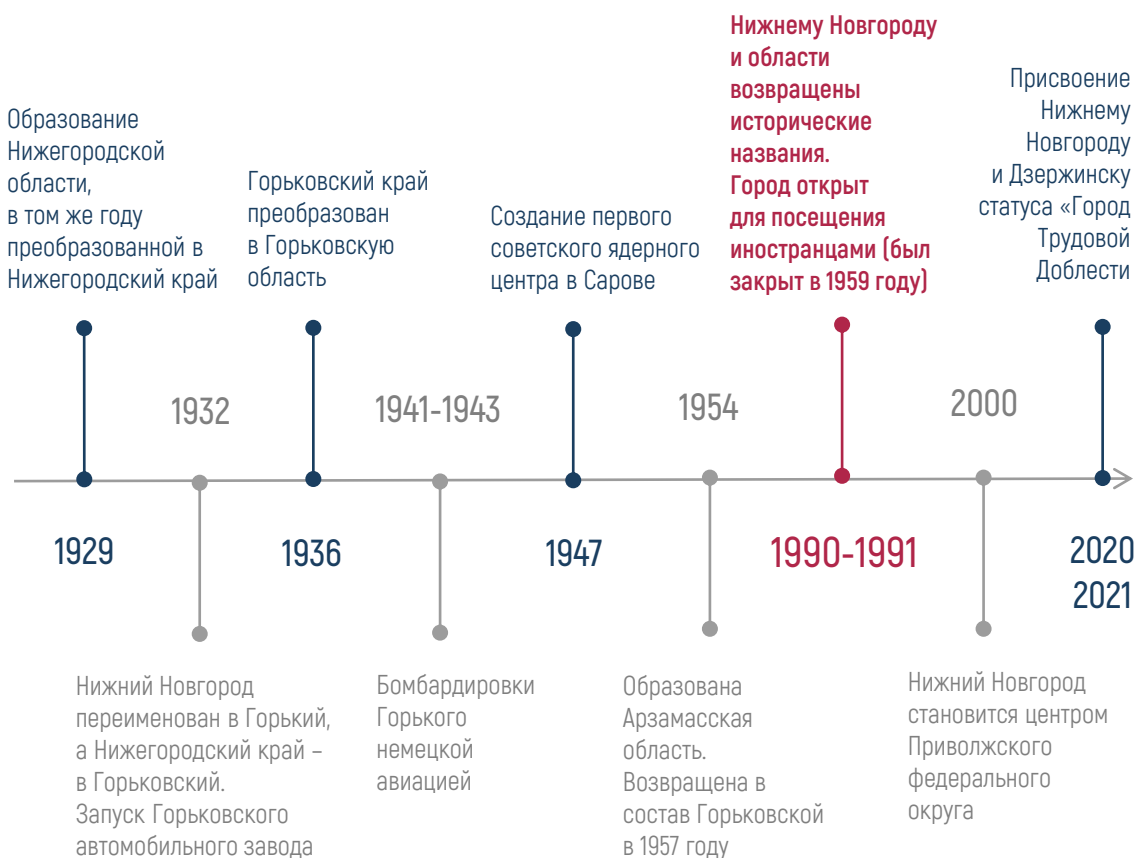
Образование Нижегородской области, в том же году преобразованной в Нижегородский край

Горьковский край преобразован в Горьковскую область

Создание первого советского ядерного центра в Сарове

Нижнему Новгороду и области возвращены исторические названия. Город открыт для посещения иностранцами (был закрыт в 1959 году)

Присвоение Нижнему Новгороду и Дзержинску статуса «Город Трудовой Доблести

1932

1941-1943

1954

2000

1929

1936

1947

1990-1991

2020
2021

Нижний Новгород переименован в Горький, а Нижегородский край – в Горьковский. Запуск Горьковского автомобильного завода

Бомбардировки Горького немецкой авиацией

Образована Арзамасская область. Возвращена в состав Горьковской в 1957 году

Нижний Новгород становится центром Приволжского федерального округа